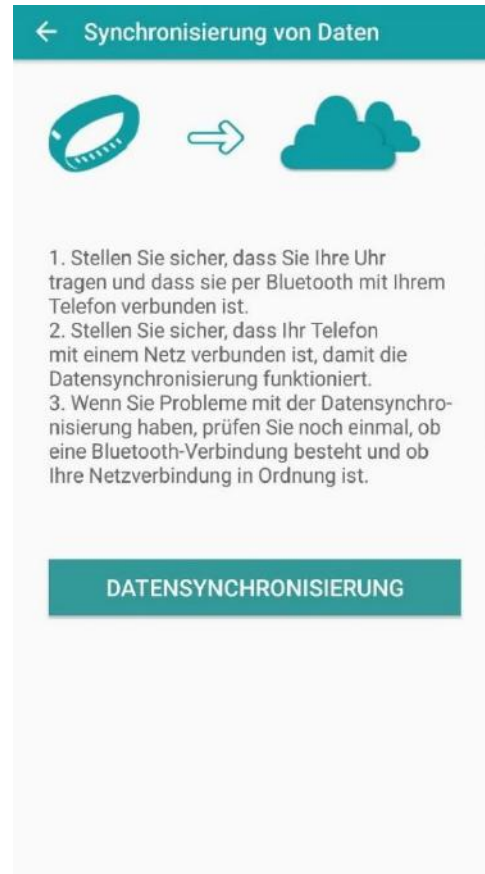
← Synchronisierung von Daten

1. Stellen Sie sicher, dass Sie Ihre Uhr tragen und dass sie per Bluetooth mit Ihrem Telefon verbunden ist.
2. Stellen Sie sicher, dass Ihr Telefon mit einem Netz verbunden ist, damit die Datensynchronisierung funktioniert.
3. Wenn Sie Probleme mit der Datensynchronisierung haben, prüfen Sie noch einmal, ob eine Bluetooth-Verbindung besteht und ob Ihre Netzverbindung in Ordnung ist.

DATENSYNCHRONISIERUNG